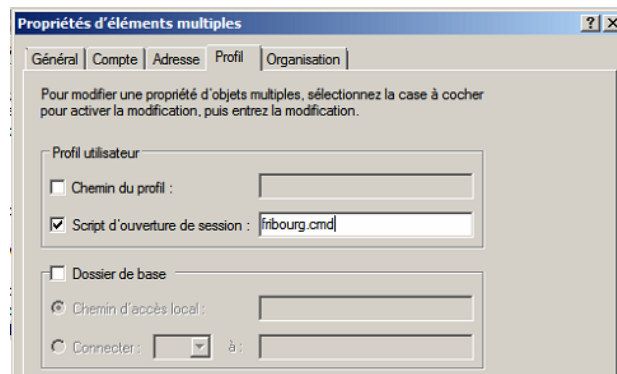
Propriétés d'éléments multiples

?

X

Général | Compte | Adresse | Profil | Organisation

Pour modifier une propriété d'objets multiples, sélectionnez la case à cocher pour activer la modification, puis entrez la modification.

Profil utilisateur

Chemin du profil :

Script d'ouverture de session : fribourg.cmd

Dossier de base

Chemin d'accès local :

Connecter : à :